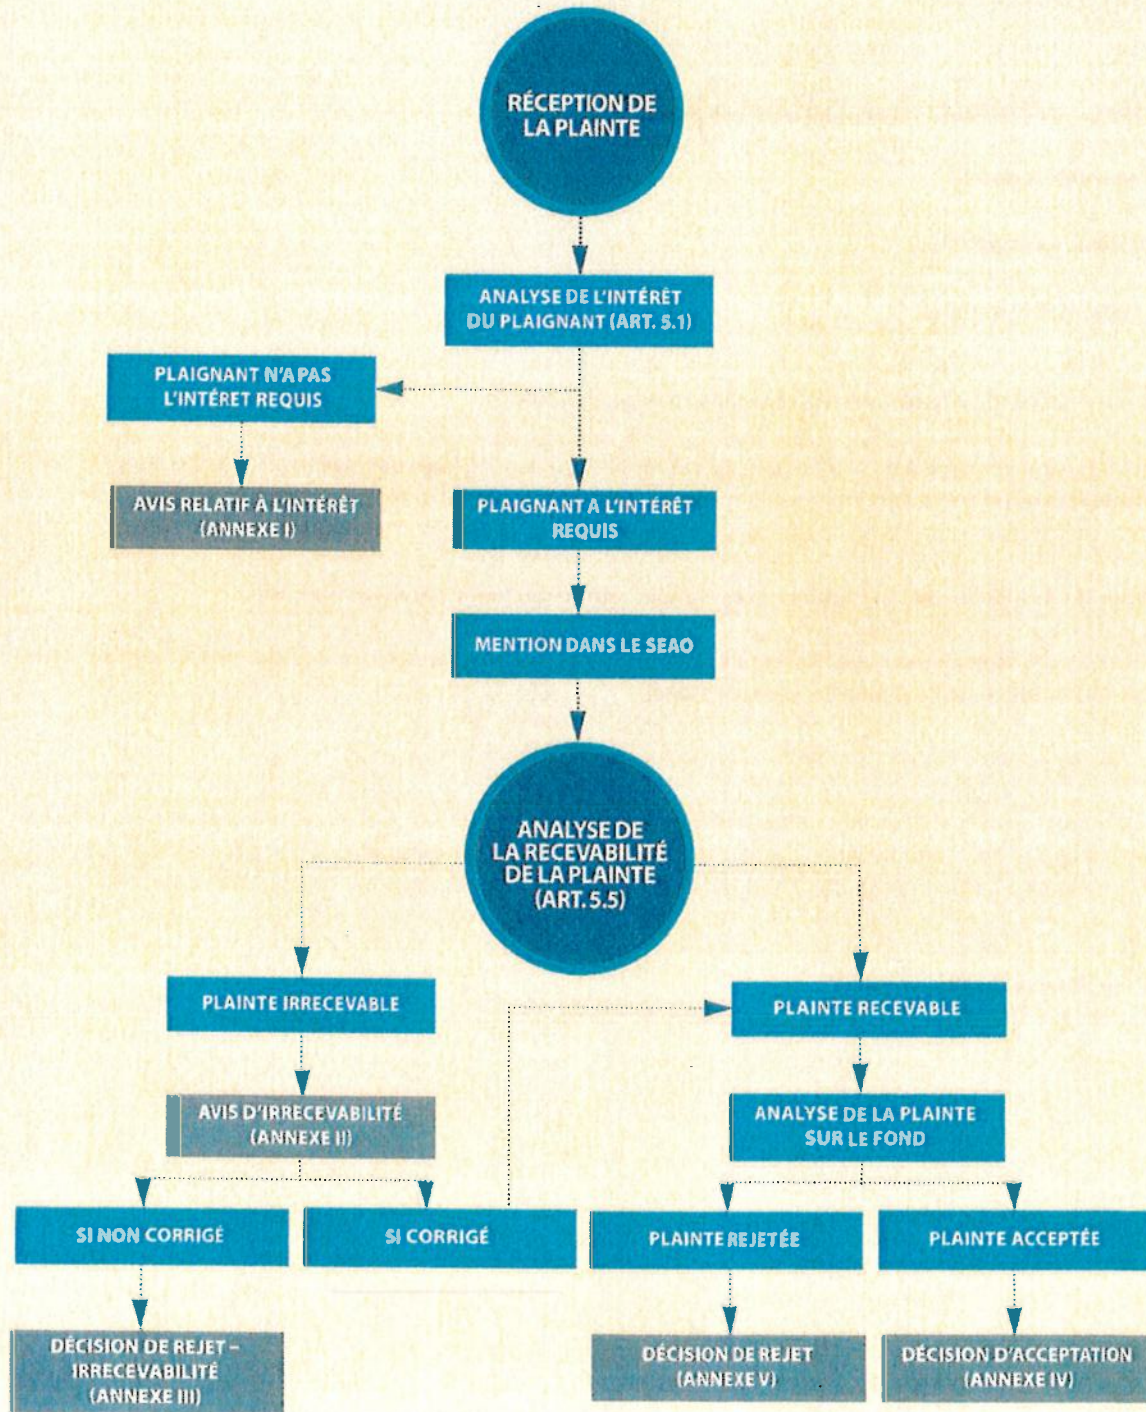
RÉCEPTION DE LA PLAINTE

ANALYSE DE L'INTÉRÊT DU PLAIGNANT (ART. 5.1)

PLAIGNANT N'A PAS L'INTÉRET REQUIS

AVIS RELATIF À L'INTÉRÊT (ANNEXE I)

PLAIGNANT A L'INTÉRÊT REQUIS

MENTION DANS LE SEAO

ANALYSE DE LA RECEVABILITÉ DE LA PLAINTE (ART. 5.5)

PLAINTE IRRECEVABLE

AVIS D'IRRECEVABILITÉ (ANNEXE II)

SI NON CORRIGÉ

DÉCISION DE REJET – IRRECEVABILITÉ (ANNEXE III)

SI CORRIGÉ

PLAINTE RECEVABLE

ANALYSE DE LA PLAINTE SUR LE FOND

PLAINTE REJETÉE

DÉCISION DE REJET (ANNEXE V)

PLAINTE ACCEPTÉE

DÉCISION D'ACCEPTATION (ANNEXE IV)